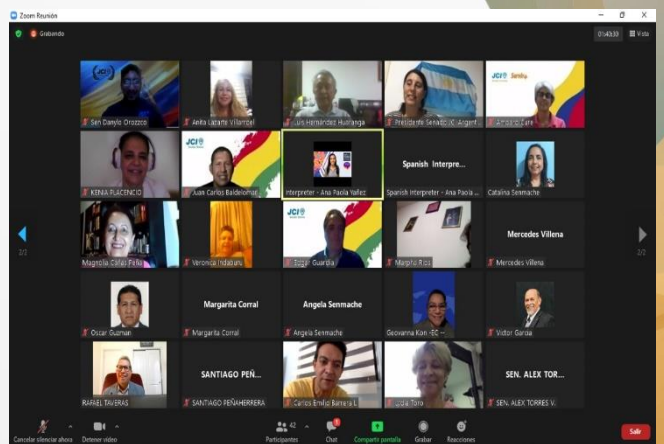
Zoom Reunión

Grabando

01:43:33

Vista

JCI

Sen Danylo Orozco

Anita Lazarte Villarroel

Luis Hernández Huaranga

Presidente Senado JCI Argent...

JCI Zambu

Amparo Zare...

KENIA PLACENCIO

JCI

Juan Carlos Baldeolmos

Interpreter - Ana Paola Yañez

Spanish Interpre...

Spanish Interpreter - Ana Paola ...

Catalina Senmache

Magnolia Cañas Peña

Veronica Indaburu

JCI

Edgar Guardia

Marpho Rios

Mercedes Villena

Mercedes Villena

Oscar Guzman

Margarita Corral

Margarita Corral

Angela Senmache

Angela Senmache

Geovanna Kon -EC- ...

Victor Garcia

RAFAEL TAVERAS

SANTIAGO PEÑ...

SANTIAGO PEÑAHERRERA

Carlos Emilio Barrera L...

Lidia Toro

SEN. ALEX TOR...

SEN. ALEX TORRES V.

2/2

2/2

Cancelar silenciar ahora

Detener video

Participantes 42

Chat

Compartir pantalla

Grabar

Reacciones

Salir